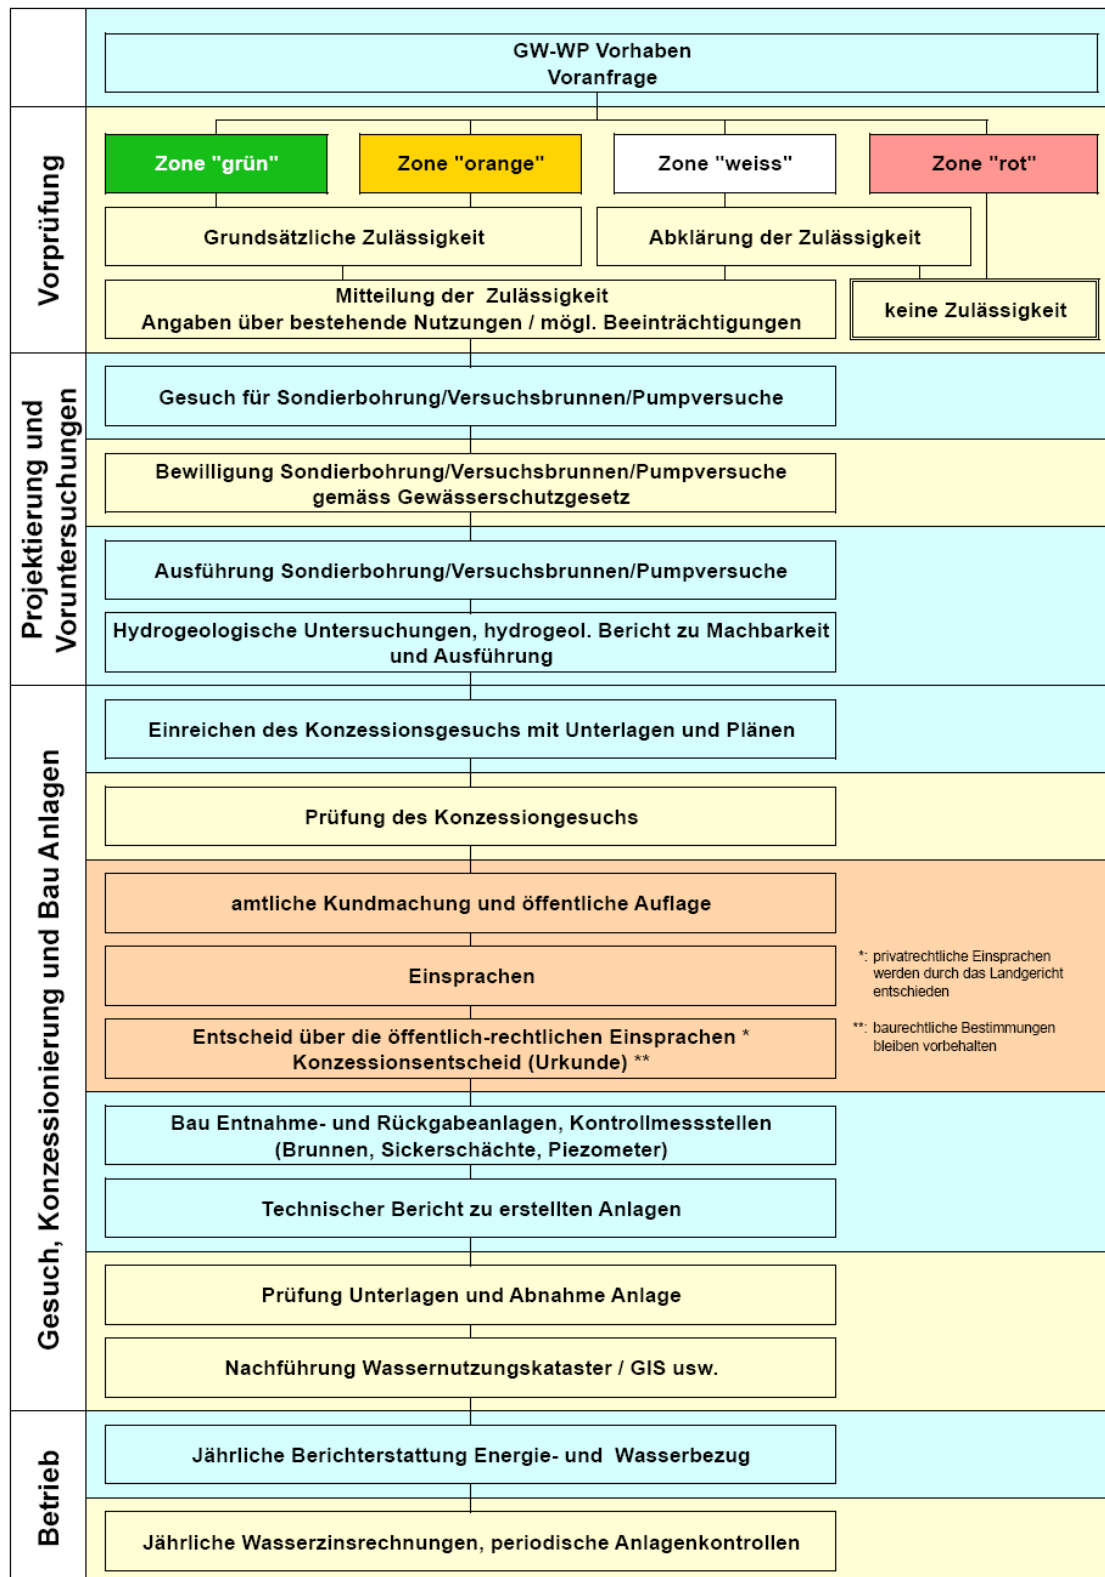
GW-WP Vorhaben
Voranfrage

Vorprüfung

Zone "grün"

Zone "orange"

Zone "weiss"

Zone "rot"

Grundsätzliche Zulässigkeit

Abklärung der Zulässigkeit

Mitteilung der Zulässigkeit
Angaben über bestehende Nutzungen / mögl. Beeinträchtigungen

keine Zulässigkeit

Projektierung und Voruntersuchungen

Gesuch für Sondierbohrung/Versuchsbrunnen/Pumpversuche

Bewilligung Sondierbohrung/Versuchsbrunnen/Pumpversuche gemäss Gewässerschutzgesetz

Ausführung Sondierbohrung/Versuchsbrunnen/Pumpversuche

Hydrogeologische Untersuchungen, hydrogeol. Bericht zu Machbarkeit und Ausführung

Gesuch, Konzessionierung und Bau Anlagen

Einreichen des Konzessionsgesuchs mit Unterlagen und Plänen

Prüfung des Konzessiongesuchs

amtliche Kundmachung und öffentliche Auflage

Einsprachen

*: privatrechtliche Einsprachen werden durch das Landgericht entschieden

Entscheid über die öffentlich-rechtlichen Einsprachen *
Konzessionsentscheid (Urkunde) **

**: baurechtliche Bestimmungen bleiben vorbehalten

Bau Entnahme- und Rückgabeanlagen, Kontrollmessstellen (Brunnen, Sickerschächte, Piezometer)

Technischer Bericht zu erstellten Anlagen

Prüfung Unterlagen und Abnahme Anlage

Nachführung Wassernutzungskataster / GIS usw.

Betrieb

Jährliche Berichterstattung Energie- und Wasserbezug

Jährliche Wasserzinsrechnungen, periodische Anlagenkontrollen